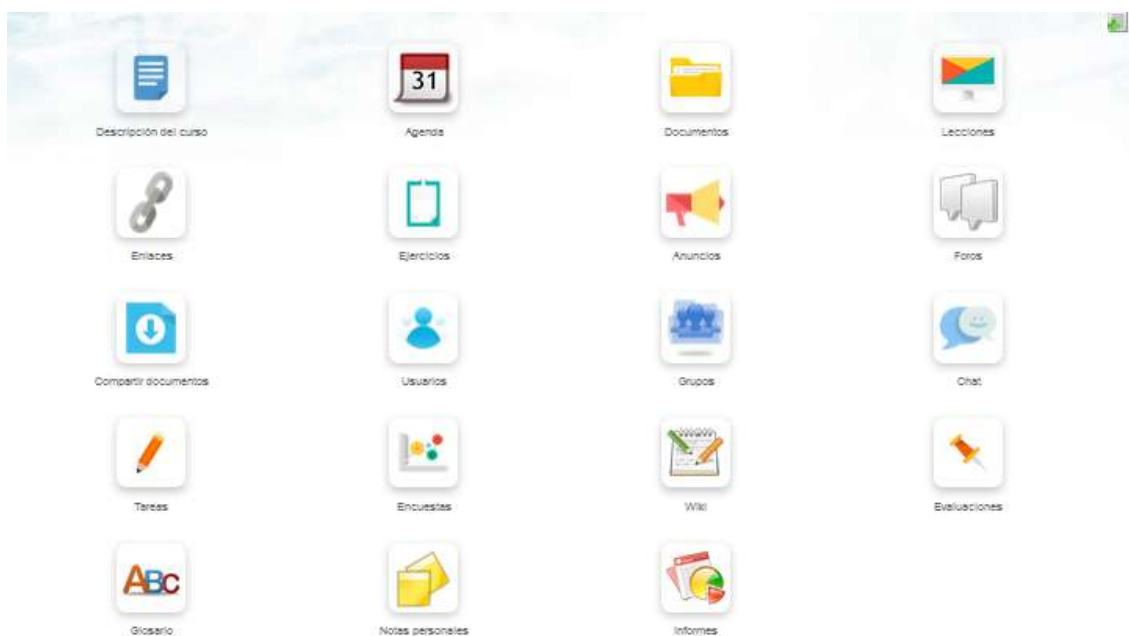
Descripción del curso

31

Agenda

Documentos

Lecciones

Enlaces

Ejercicios

Anuncios

Foros

Compartir documentos

Usuarios

Grupos

Chat

Tareas

Encuestas

Wiki

Evaluaciones

ABC

Glosario

Notas personales

Informes